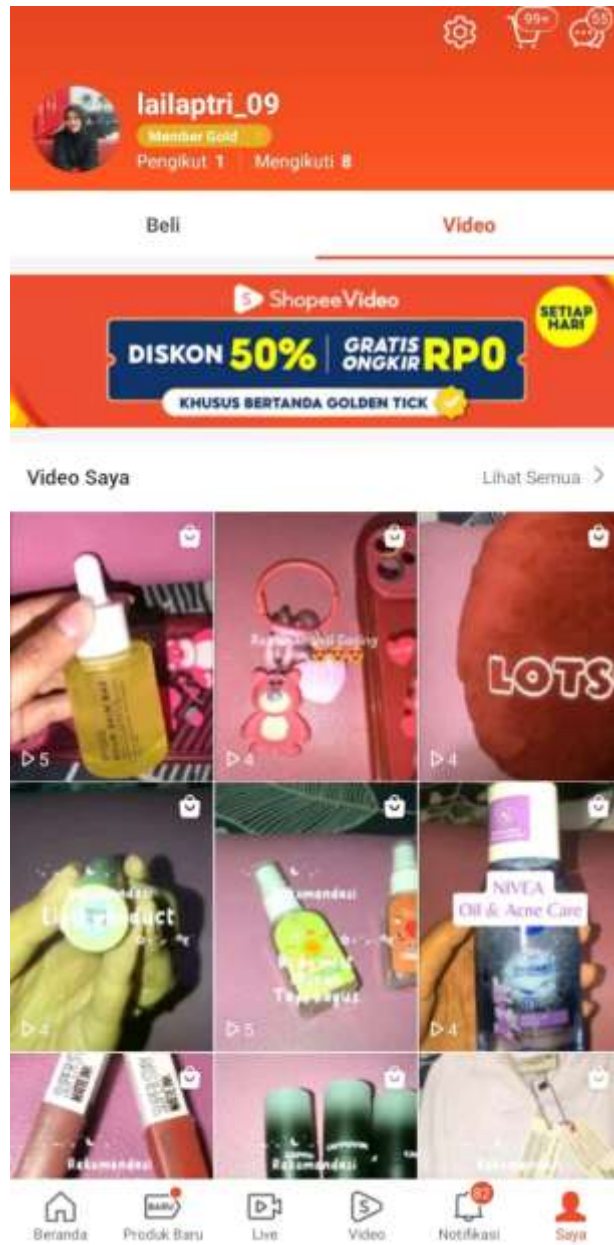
99+ 55

lailaptri_09
Member Gold
Pengikut 1 | Mengikuti 8

Beli
Video

Shopee Video
DISKON 50% | GRATIS ONGKIR RP0
SETIAP HARI
KHUSUS BERTANDA GOLDEN TICK

Video Saya
Lihat Semua >

▷5
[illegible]
▷4
LOTS
▷4
Rekomendasi
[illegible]
▷4
Rekomendasi
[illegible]
▷5
NIVEA
Oil & Acne Care
▷4
Rekomendasi
Rekomendasi
Rekomendasi

Beranda
BARU
Produk Baru
Live
Video
97
Notifikasi
Saya